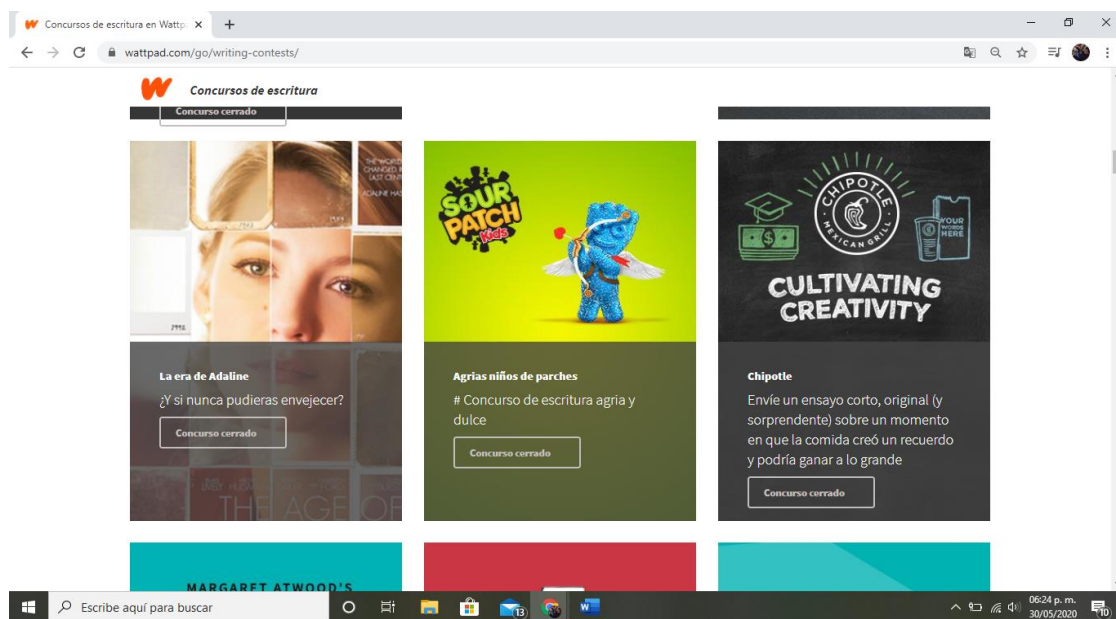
Concursos de escritura en Wattp ×

wattpad.com/go/writing-contests/

Concursos de escritura

Concurso cerrado

THE WORLD CHANGED IN THE LAST CENTURY ADALINE HAS

SOUR PATCH Kids

CHIPOTLE MEXICAN GRILL

YOUR WORDS HERE

CULTIVATING CREATIVITY

La era de Adaline

¿Y si nunca pudieras envejecer?

Concurso cerrado

THE AGE OF

Agrias niños de parches

# Concurso de escritura agria y dulce

Concurso cerrado

Chipotle

Envíe un ensayo corto, original (y sorprendente) sobre un momento en que la comida creó un recuerdo y podría ganar a lo grande

Concurso cerrado

MARGARET ATWOOD'S

Escribe aquí para buscar

13

06:24 p. m.
30/05/2020

10